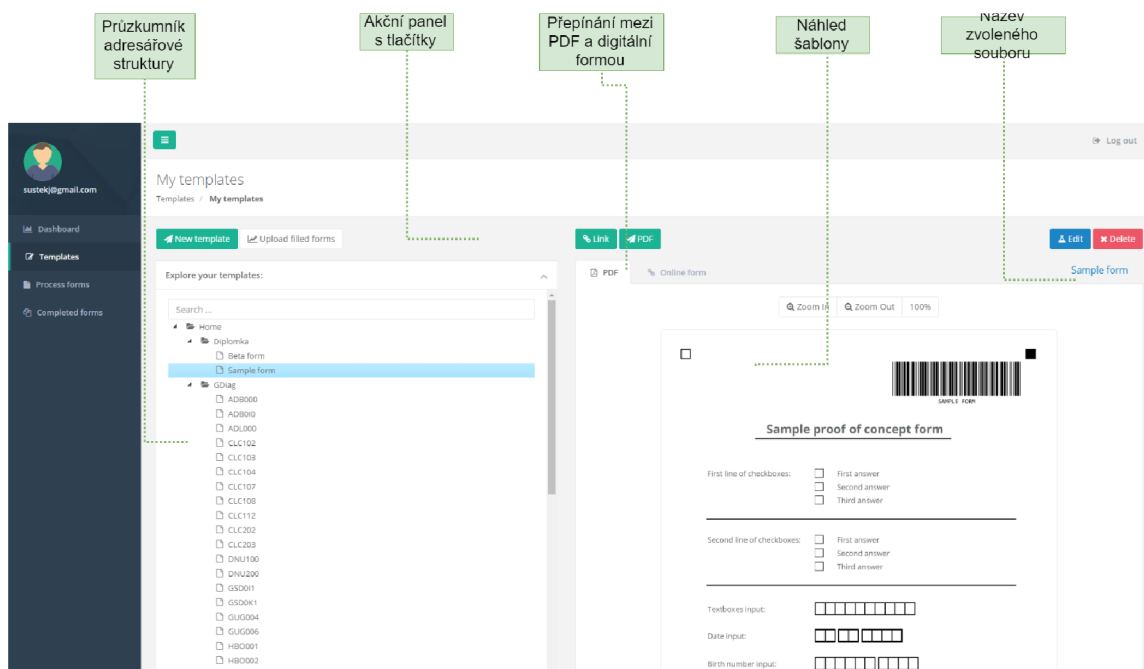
Průzkumník adresářové struktury

Akční panel s tlačítky

Přepínání mezi PDF a digitální formou

Náhled šablony

Název zvoleného souboru

sustekj@gmail.com

Dashboard

Templates

Process forms

Completed forms

Log out

My templates

Templates / My templates

New template

Upload filled forms

Link

PDF

Edit

Delete

Explore your templates:

Search ...

Home

Diplomka

Beta form

Sample form

GDiag

ADB000

ADB0I0

ADL000

CLC102

CLC103

CLC104

CLC107

CLC108

CLC112

CLC202

CLC203

DNU100

DNU200

GSD0I1

GSD0K1

GUG004

GUG006

HBO001

HBO002

PDF

Online form

Sample form

Zoom In

Zoom Out

100%

SAMPLE FORM

Sample proof of concept form

First line of checkboxes:

First answer

Second answer

Third answer

Second line of checkboxes:

First answer

Second answer

Third answer

Textboxes input:

Date input:

Birth number input: